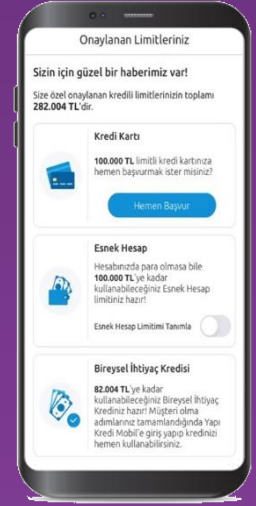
Onaylanan Limitleriniz

Sizin için güzel bir haberimiz var!

Size özel onaylanan kredili limitlerinizin toplamı 282.004 TL'dir.

Kredi Kartı

100.000 TL limitli kredi kartınıza hemen başvurmak ister misiniz?

Hemen Başvur

Esnek Hesap

Hesabınızda para olmasa bile 100.000 TL'ye kadar kullanabileceğiniz Esnek Hesap limitiniz hazır!

Esnek Hesap Limitimi Tanımla

Bireysel İhtiyaç Kredisi

82.004 TL'ye kadar kullanabileceğiniz Bireysel İhtiyaç Krediniz hazır! Müşteri olma adımlarınız tamamlandığında Yapı Kredi Mobile'e giriş yapıp kredinizi hemen kullanabilirsiniz.